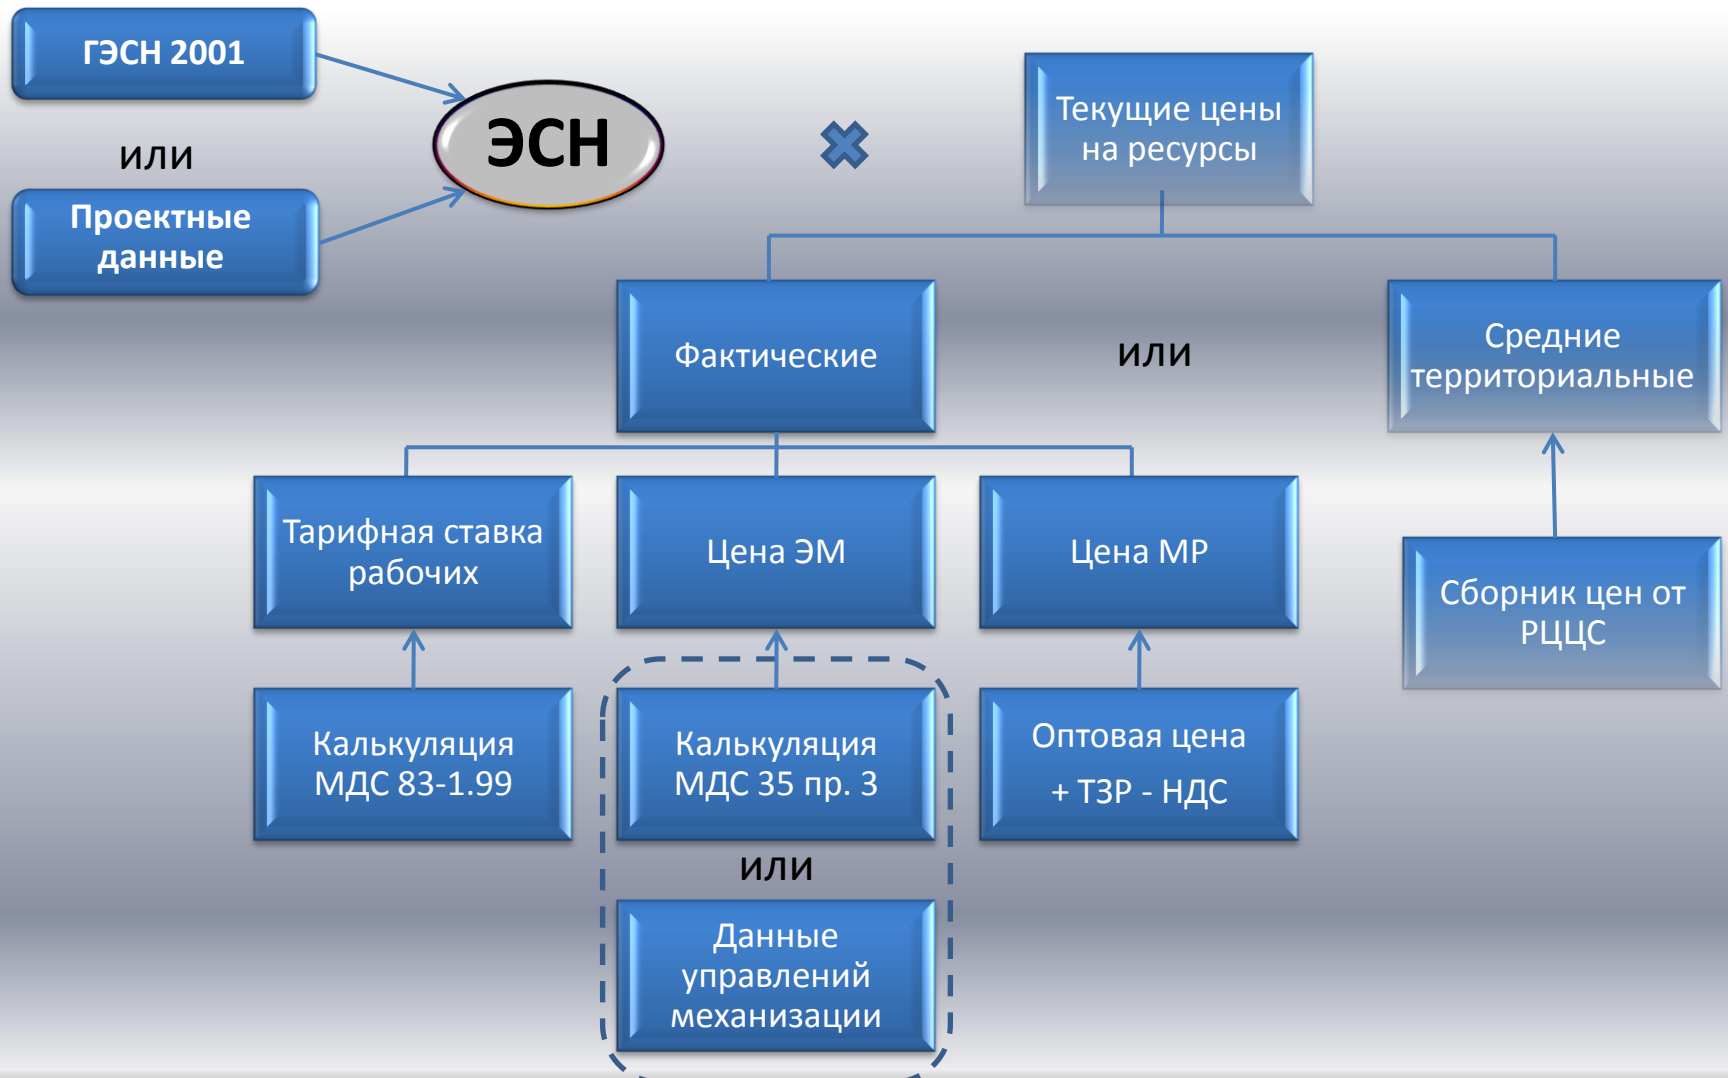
ГЭСН 2001

или

Проектные данные

ЭСН

Текущие цены на ресурсы

Фактические

или

Средние территориальные

Тарифная ставка рабочих

Цена ЭМ

Цена МР

Сборник цен от РЦЦС

Калькуляция МДС 83-1.99

Калькуляция МДС 35 пр. 3

Оптовая цена + ТЗР - НДС

или

Данные управлений механизации